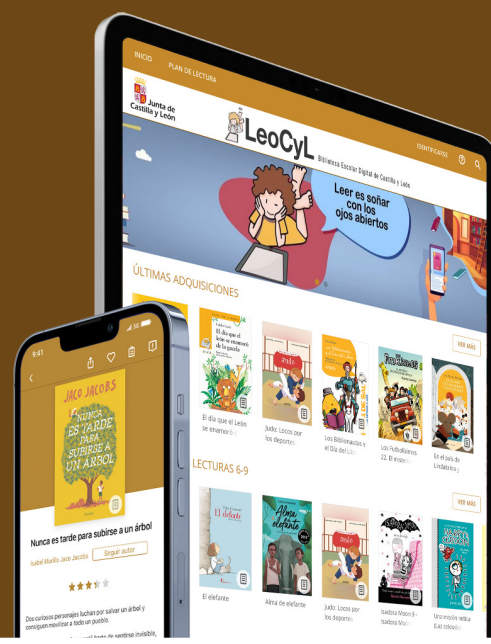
INICIO PLAN DE LECTURA

Junta de Castilla y León

LeoCyL

Biblioteca Escolar Digital de Castilla y León

IDENTIFICARSE

Leer es soñar con los ojos abiertos

ÚLTIMAS ADQUISICIONES

VER MÁS

El día que el León se enamoró

Judo: Locos por los deportes

Los Biblionautas y el Día del Libro

Los Futbolísimos 22. El misterio

En el país de Lindabrisa

LECTURAS 6-9

VER MÁS

El elefante

Alma de elefante

Judo: Locos por los deportes

Isadora Moon y

Una invasión rebelde (Las colorines)

9:41

JACO JACOBS

NUNCA ES TARDE PARA SUBIRSE A UN ÁRBOL

Nunca es tarde para subirse a un árbol

Isabel Murillo. Jaco Jacobs

Seguir autor

Dos curiosos personajes luchan por salvar un árbol y consiguen movilizar a todo un pueblo.